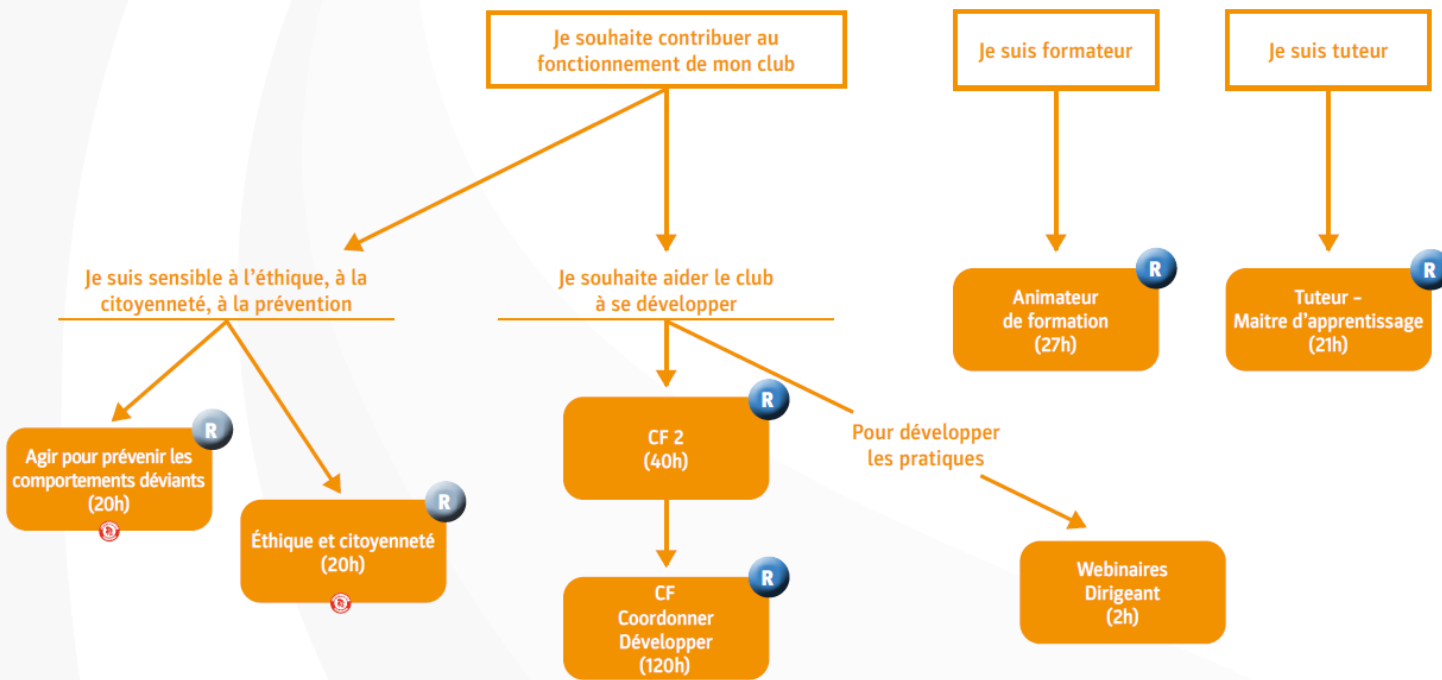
Je souhaite contribuer au fonctionnement de mon club

Je suis formateur

Je suis tuteur

Je suis sensible à l'éthique, à la citoyenneté, à la prévention

Je souhaite aider le club à se développer

R
Animateur de formation (27h)

R
Tuteur – Maitre d'apprentissage (21h)

R
Agir pour prévenir les comportements déviants (20h)

R
Éthique et citoyenneté (20h)

R
CF 2 (40h)

Pour développer les pratiques

R
CF Coordonner Développer (120h)

Webinaires Dirigeant (2h)